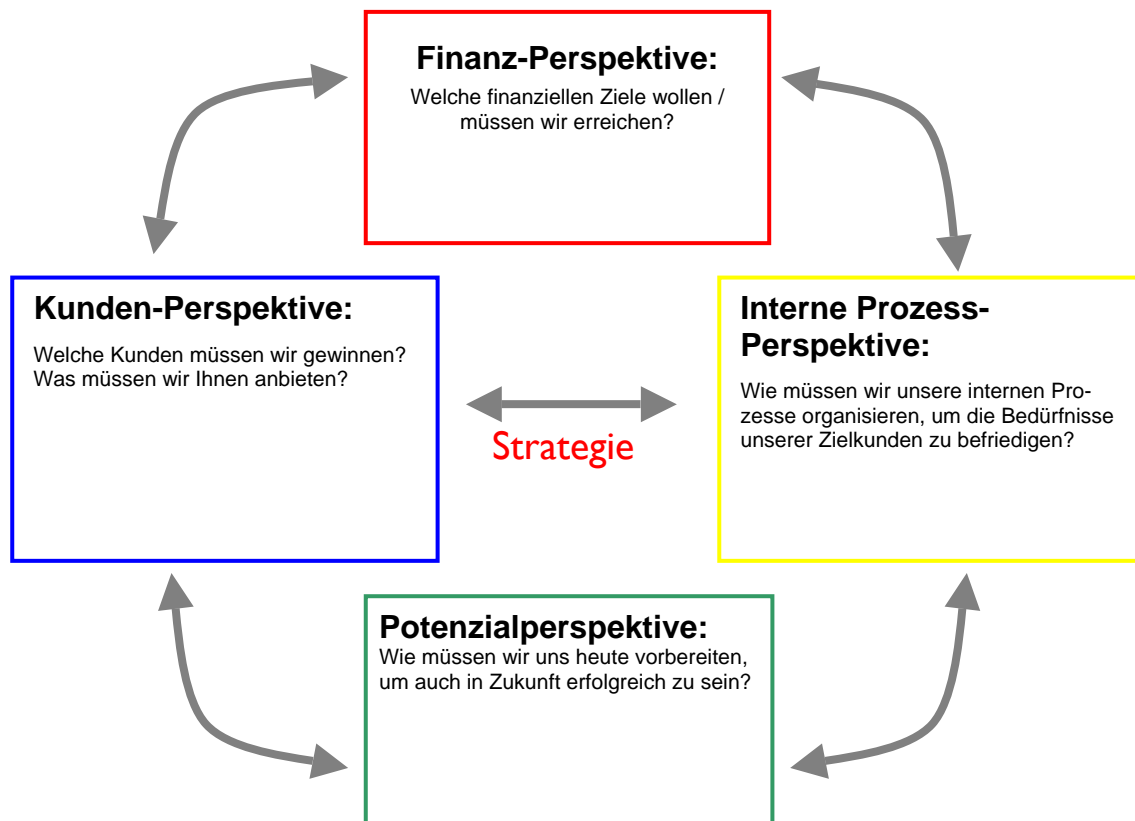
Finanz-Perspektive:
Welche finanziellen Ziele wollen / müssen wir erreichen?

Kunden-Perspektive:
Welche Kunden müssen wir gewinnen? Was müssen wir Ihnen anbieten?

Strategie

Interne Prozess-Perspektive:
Wie müssen wir unsere internen Prozesse organisieren, um die Bedürfnisse unserer Zielkunden zu befriedigen?

Potenzialperspektive:
Wie müssen wir uns heute vorbereiten, um auch in Zukunft erfolgreich zu sein?